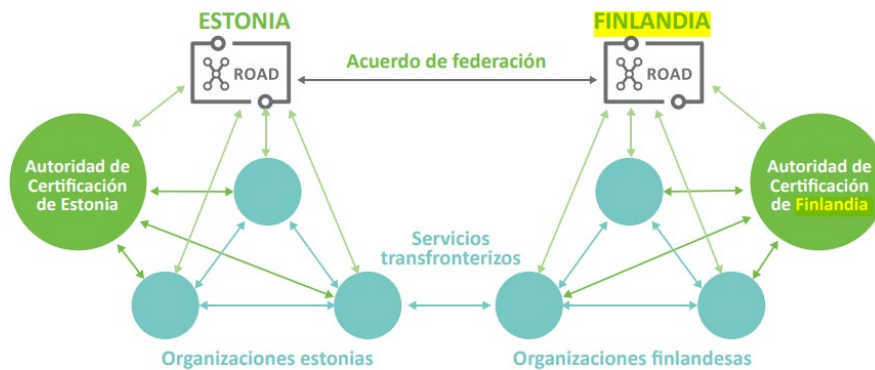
ESTONIA

FINLANDIA

ROAD

Acuerdo de federación

ROAD

Autoridad de Certificación de Estonia

Autoridad de Certificación de Finlandia

Servicios transfronterizos

Organizaciones estonias

Organizaciones finlandesas